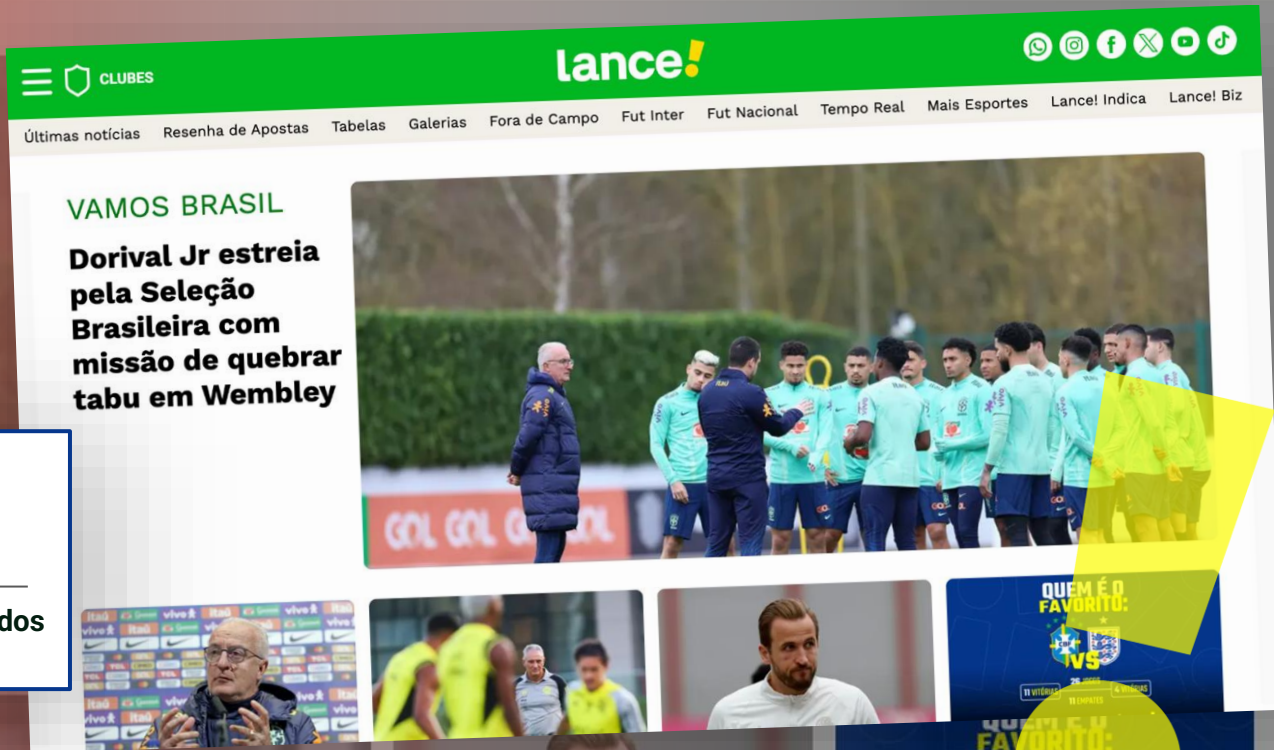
CLUBES

lance!

Últimas notícias Resenha de Apostas Tabelas Galerias Fora de Campo Fut Inter Fut Nacional Tempo Real Mais Esportes Lance! Indica Lance! Biz

VAMOS BRASIL

Dorival Jr estreia pela Seleção Brasileira com missão de quebrar tabu em Wembley

GOL GOL G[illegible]OL

dos

QUEM É O FAVORITO:

VS

11 VITÓRIAS

26 JOGOS

11 EMPATES

4 VITÓRIAS

QUEM É O FAVORITO: